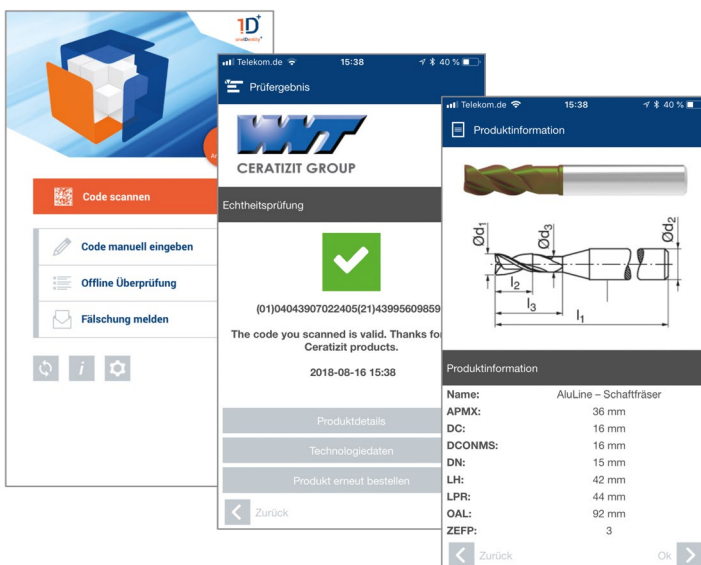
1D
scanIDentity

Code scannen

Code manuell eingeben

Offline Überprüfung

Fälschung melden

Telekom.de 15:38 40 %

Prüfergebnis

WNT
CERATIZIT GROUP

Echtheitsprüfung

(01)04043907022405(21)43995609859

The code you scanned is valid. Thanks fo
Ceratizit products.

2018-08-16 15:38

Produktdetails

Technologiedaten

Produkt erneut bestellen

Zurück

Telekom.de 15:38 40 %

Produktinformation

$Ød_1$ $Ød_3$ $Ød_2$ $l_2$ $l_3$ $l_1$

Produktinformation

| | |
|---|---|
| Name: | AluLine - Schaftfräser |
| APMX: | 36 mm |
| DC: | 16 mm |
| DCONMS: | 16 mm |
| DN: | 15 mm |
| LH: | 42 mm |
| LPR: | 44 mm |
| OAL: | 92 mm |
| ZEFP: | 3 |

Zurück

Ok